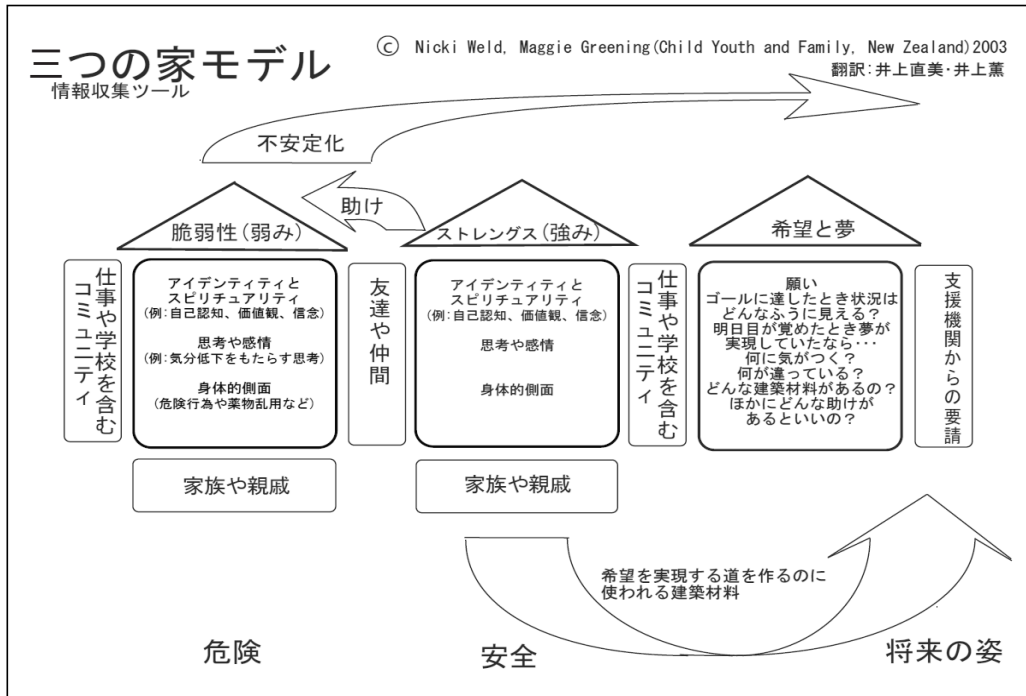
三つの家モデル
情報収集ツール

© Nicki Weld, Maggie Greening (Child Youth and Family, New Zealand) 2003
翻訳：井上直美・井上薫

不安定化

助け

脆弱性（弱み）

仕事や学校を含むコミュニティ

アイデンティティとスピリチュアリティ
（例：自己認知、価値観、信念）

思考や感情
（例：気分低下をもたらす思考）

身体的側面
（危険行為や薬物乱用など）

家族や親戚

友達や仲間

ストレングス（強み）

アイデンティティとスピリチュアリティ
（例：自己認知、価値観、信念）

思考や感情

身体的側面

家族や親戚

仕事や学校を含むコミュニティ

希望と夢

願い
ゴールに達したとき状況はどんなふうに見える？
明日目が覚めたとき夢が実現していたなら・・・
何に気がつく？
何が違っている？
どんな建築材料があるの？
ほかにどんな助けがあるといいの？

支援機関からの要請

希望を実現する道を作るのに使われる建築材料

危険

安全

将来の姿